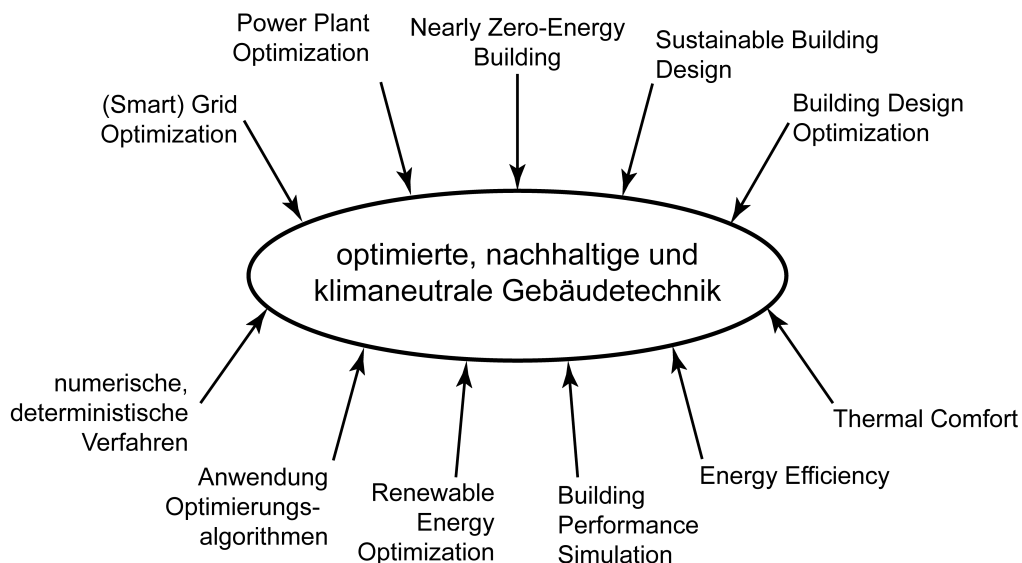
Power Plant Optimization

Nearly Zero-Energy Building

Sustainable Building Design

(Smart) Grid Optimization

Building Design Optimization

optimierte, nachhaltige und klimaneutrale Gebäudetechnik

numerische, deterministische Verfahren

Thermal Comfort

Anwendung Optimierungsalgorithmen

Renewable Energy Optimization

Building Performance Simulation

Energy Efficiency